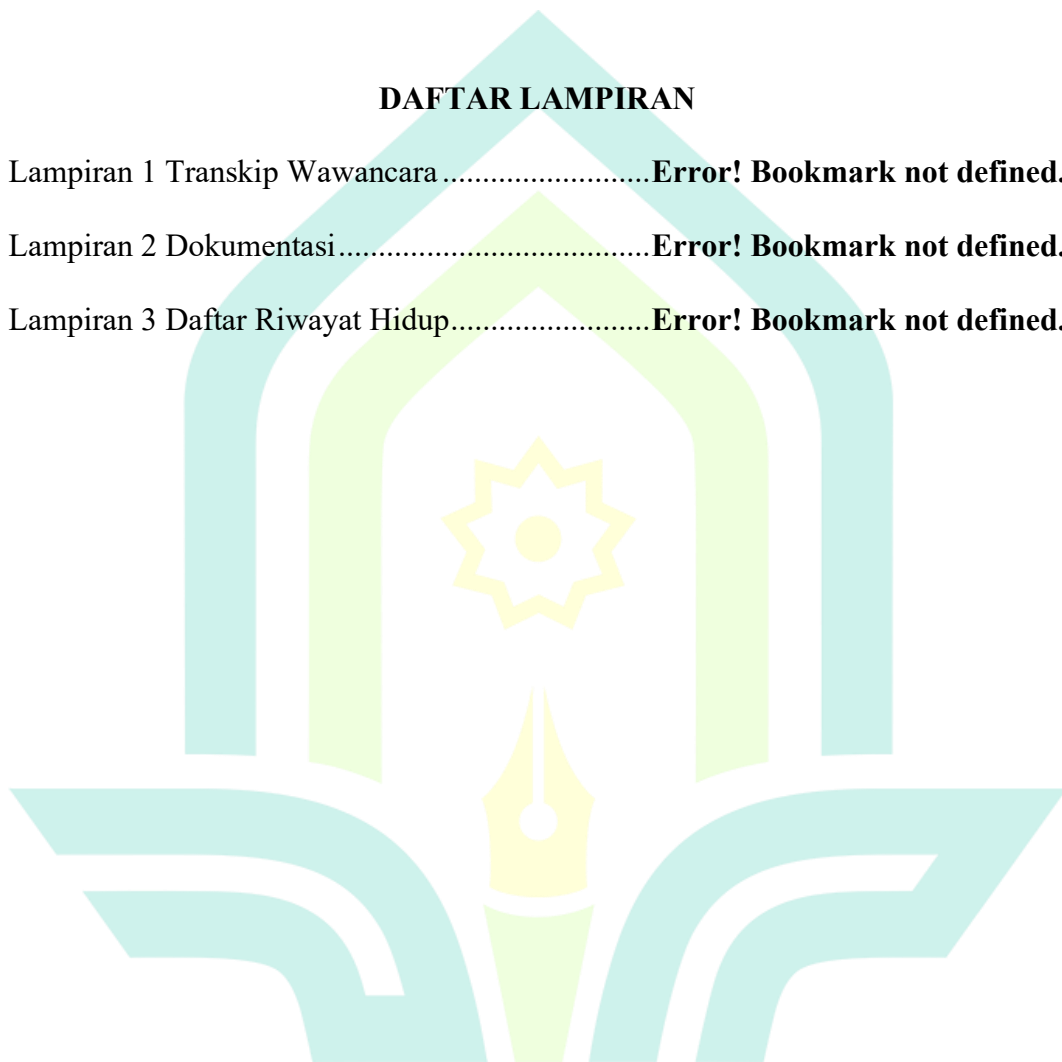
DAFTAR LAMPIRAN

Lampiran 1 Transkip Wawancara ..........................**Error! Bookmark not defined.**

Lampiran 2 Dokumentasi......................................**Error! Bookmark not defined.**

Lampiran 3 Daftar Riwayat Hidup.........................**Error! Bookmark not defined.**